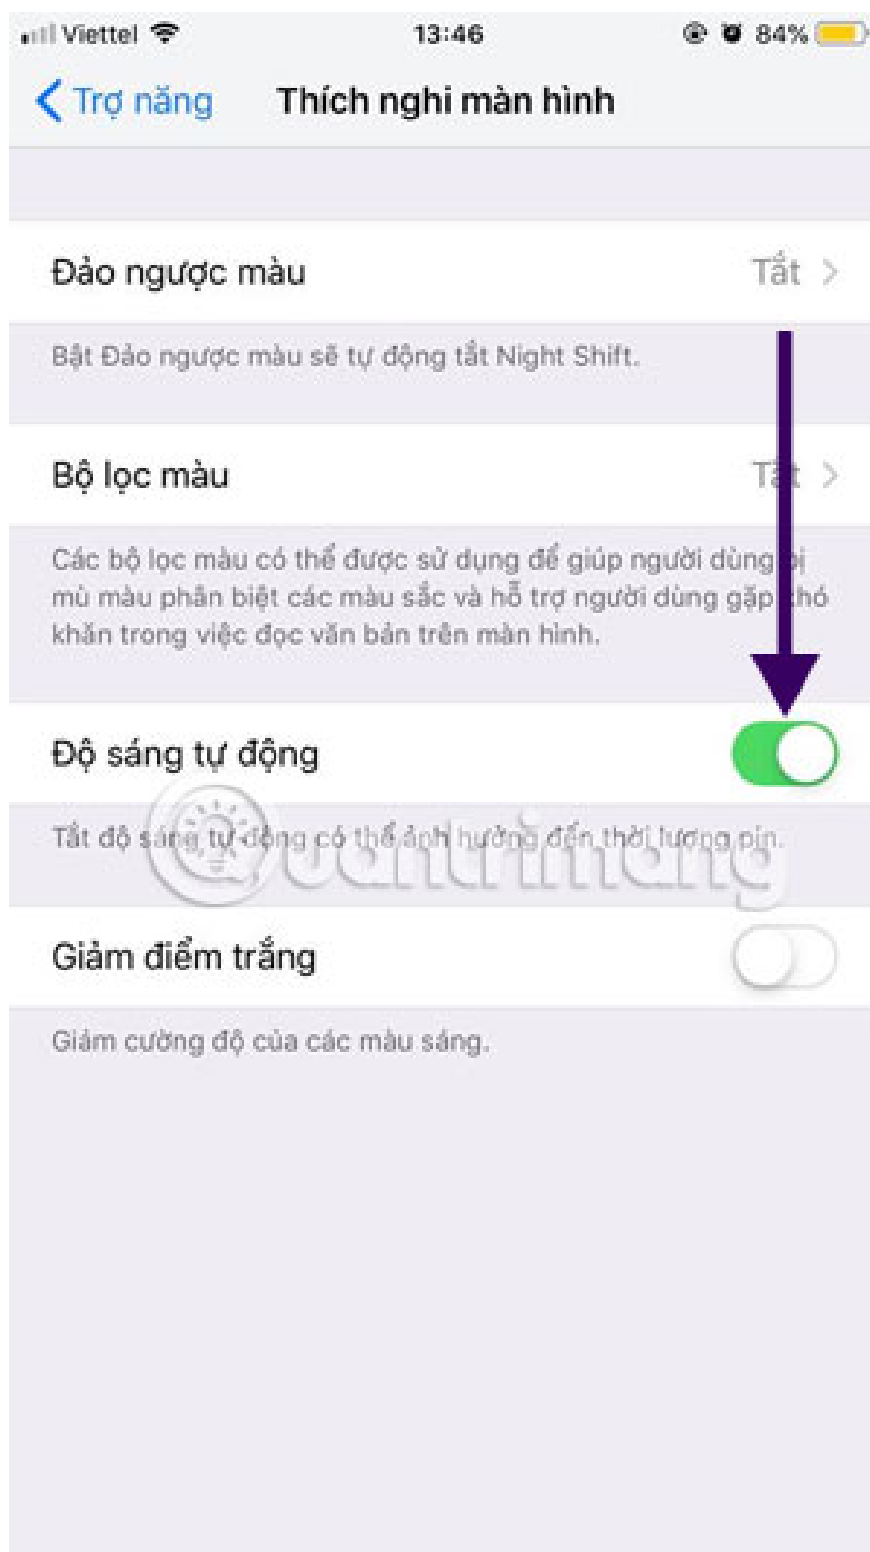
Viettel 13:46 84%

< Trợ năng Thích nghi màn hình

Đảo ngược màu Tắt >

Bật Đảo ngược màu sẽ tự động tắt Night Shift.

Bộ lọc màu Tắt >

Các bộ lọc màu có thể được sử dụng để giúp người dùng bị mù màu phân biệt các màu sắc và hỗ trợ người dùng gặp khó khăn trong việc đọc văn bản trên màn hình.

Độ sáng tự động

Tắt độ sáng tự động có thể ảnh hưởng đến thời lượng pin.

Giảm điểm trắng

Giảm cường độ của các màu sáng.

Quantrimang